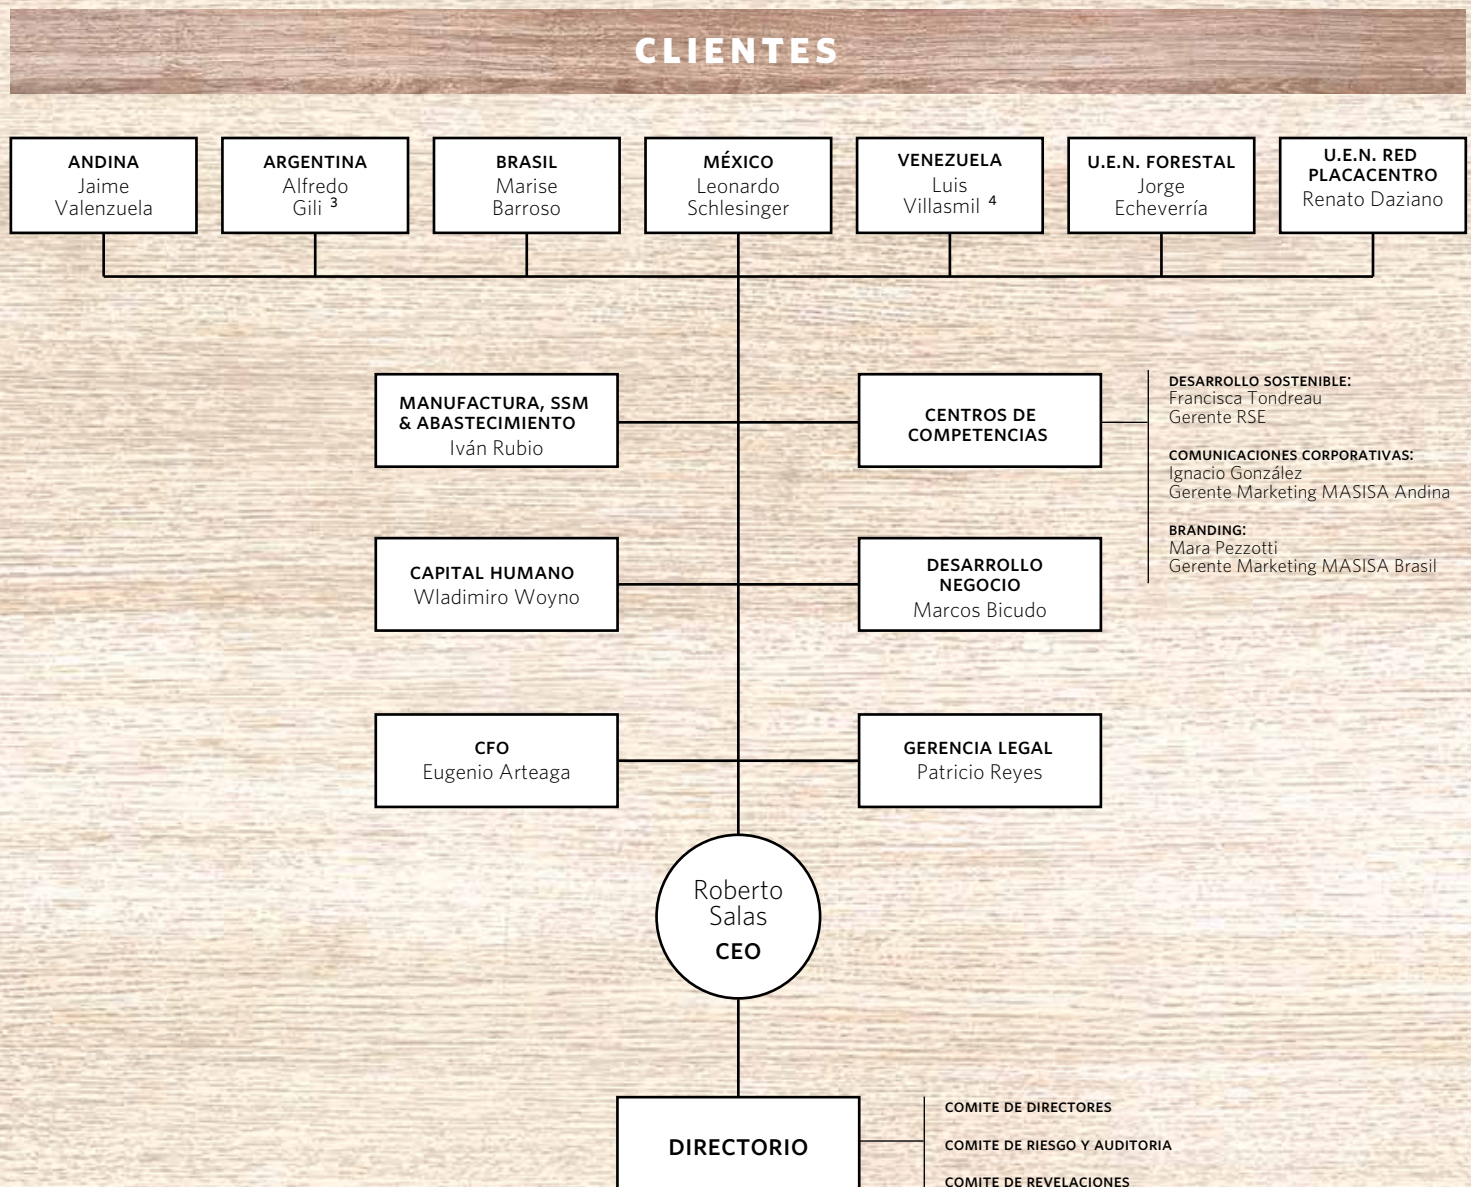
CLIENTES

ANDINA
Jaime Valenzuela

ARGENTINA
Alfredo Gili $^3$

BRASIL
Marise Barroso

MÉXICO
Leonardo Schlesinger

VENEZUELA
Luis Villasmil $^4$

U.E.N. FORESTAL
Jorge Echeverría

U.E.N. RED PLACACENTRO
Renato Daziano

MANUFACTURA, SSM & ABASTECIMIENTO
Iván Rubio

CENTROS DE COMPETENCIAS

DESARROLLO SOSTENIBLE:
Francisca Tondreau
Gerente RSE

COMUNICACIONES CORPORATIVAS:
Ignacio González
Gerente Marketing MASISA Andina

BRANDING:
Mara Pezzotti
Gerente Marketing MASISA Brasil

CAPITAL HUMANO
Wladimiro Woyno

DESARROLLO NEGOCIO
Marcos Bicudo

CFO
Eugenio Arteaga

GERENCIA LEGAL
Patricio Reyes

Roberto Salas
CEO

DIRECTORIO

COMITE DE DIRECTORES
COMITE DE RIESGO Y AUDITORIA
COMITE DE REVELACIONES